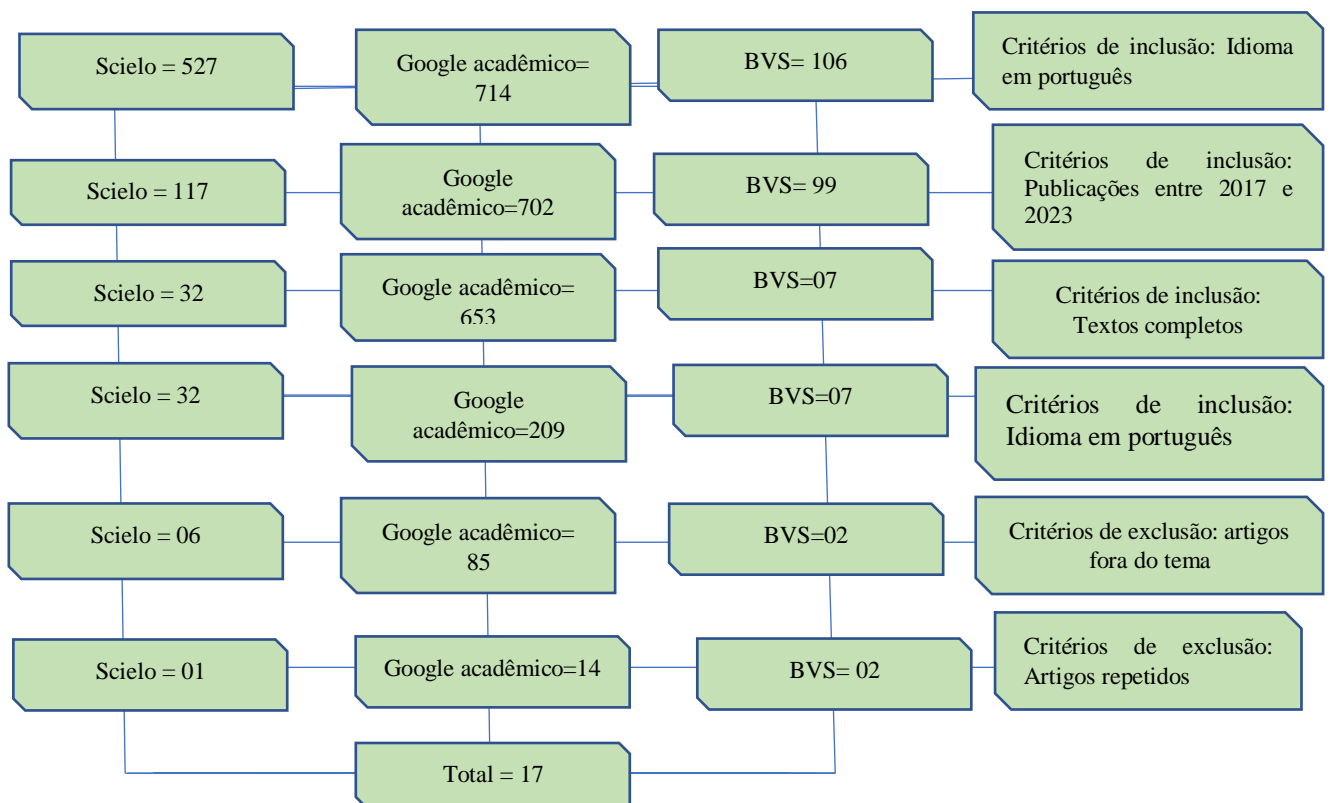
Scielo = 527

Google acadêmico= 714

BVS= 106

Critérios de inclusão: Idioma em português

Scielo = 117

Google acadêmico=702

BVS= 99

Critérios de inclusão: Publicações entre 2017 e 2023

Scielo = 32

Google acadêmico= 653

BVS=07

Critérios de inclusão: Textos completos

Scielo = 32

Google acadêmico=209

BVS=07

Critérios de inclusão: Idioma em português

Scielo = 06

Google acadêmico= 85

BVS=02

Critérios de exclusão: artigos fora do tema

Scielo = 01

Google acadêmico=14

BVS= 02

Critérios de exclusão: Artigos repetidos

Total = 17